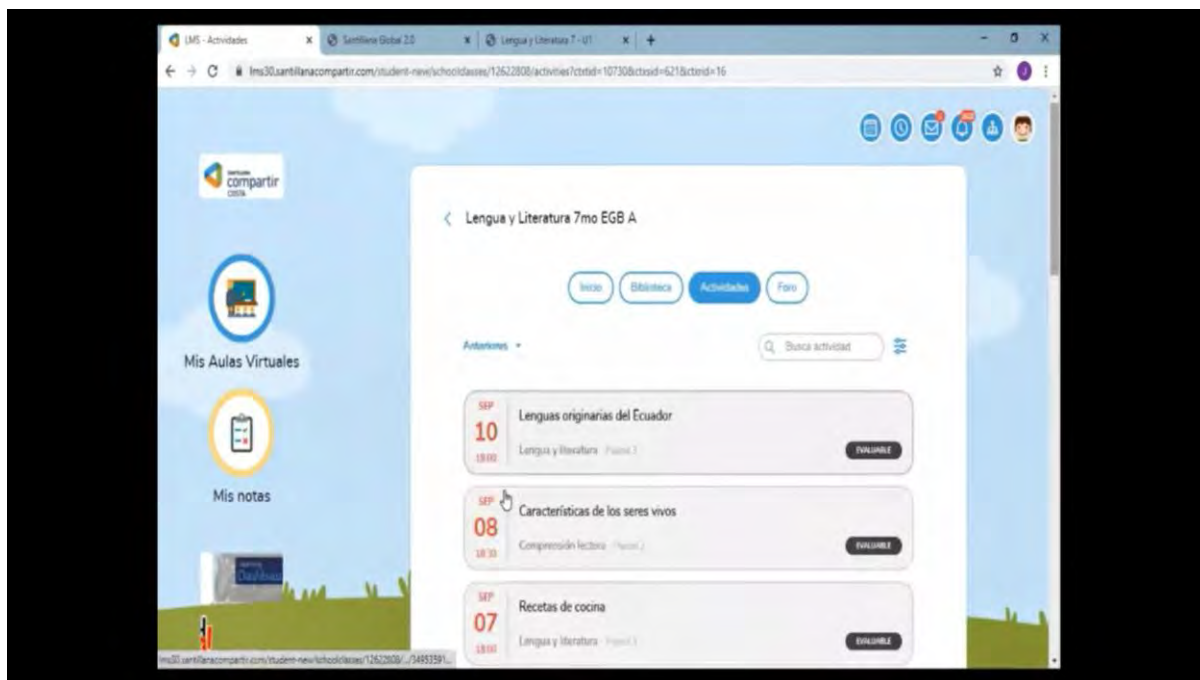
LMS - Actividades
Santillana Global 2.0
Lengua y Literatura 7 - U1
lms30.santillanacompartir.com/student-new/schoolclasses/12622808/activities?ctstid=10730&ctssid=621&ctsid=16

compartir

Mis Aulas Virtuales

Mis notas

Lengua y Literatura 7mo EGB A

Inicio
Biblioteca
Actividades
Foro

Anteriores
Busca actividad

SEP
10
18:00
Lenguas originarias del Ecuador
Lengua y literatura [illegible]
EVALUABLE

SEP
08
18:30
Características de los seres vivos
Comprensión lectora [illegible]
EVALUABLE

SEP
07
18:00
Recetas de cocina
Lengua y literatura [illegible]
EVALUABLE

lms30.santillanacompartir.com/student-new/schoolclasses/12622808/.../34953591...